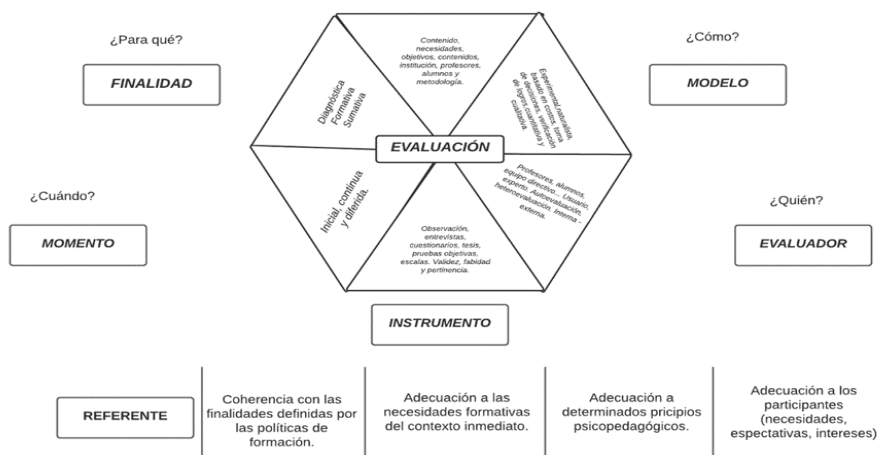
¿Para qué?

FINALIDAD

Contenido, necesidades, objetivos, contenidos, institución, profesores, alumnos y metodología.

Experimental-naturalista, basado en costos, toma de decisiones, verificación de logros cualitativa y cuantitativa.

¿Cómo?

MODELO

Diagnóstica Formativa Sumativa

EVALUACIÓN

¿Cuándo?

MOMENTO

Inicial, continua y diferida.

Profesores, alumnos, equipo directivo... Usuario, experto. Autoevaluación, heteroevaluación. Interna - externa.

¿Quién?

EVALUADOR

Observación, entrevistas, cuestionarios, tesis, pruebas objetivas, escalas. Validez, fiabidad y pertinencia.

INSTRUMENTO

| REFERENTE | Coherencia con las finalidades definidas por las políticas de formación. | Adecuación a las necesidades formativas del contexto inmediato. | Adecuación a determinados pricipios psicopedagógicos. | Adecuación a los participantes (necesidades, espectativas, intereses) |